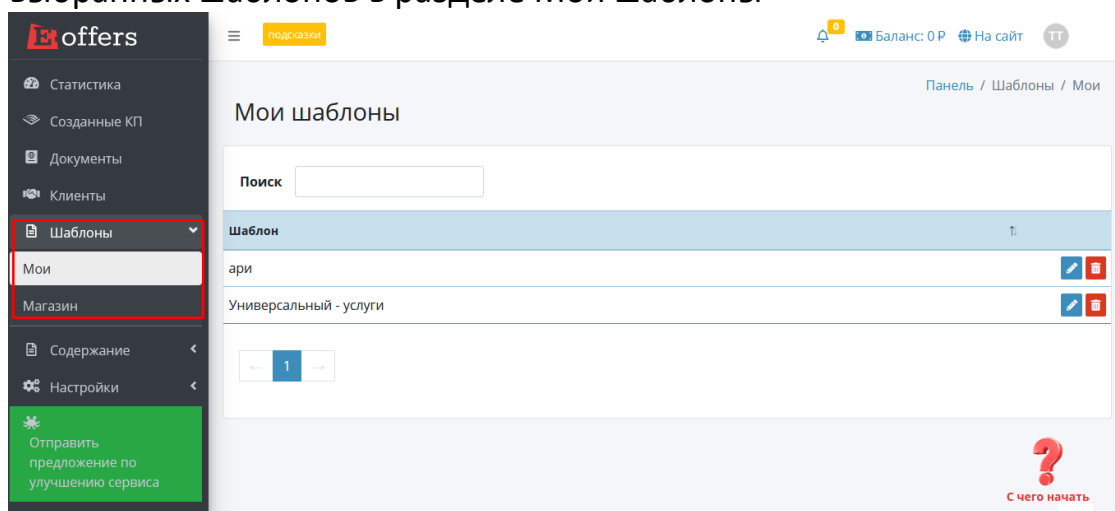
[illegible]

E offers

Статистика
Созданные КП
Документы
Клиенты
Шаблоны
Мои
Магазин
Содержание
Настройки
Отправить предложение по улучшению сервиса

подсказки

0 Баланс: 0 ₽ На сайт ТТ

Панель / Шаблоны / Мои

Мои шаблоны

Поиск

| Шаблон |
|---|
| ари |
| Универсальный - услуги |

← 1 →

С чего начать